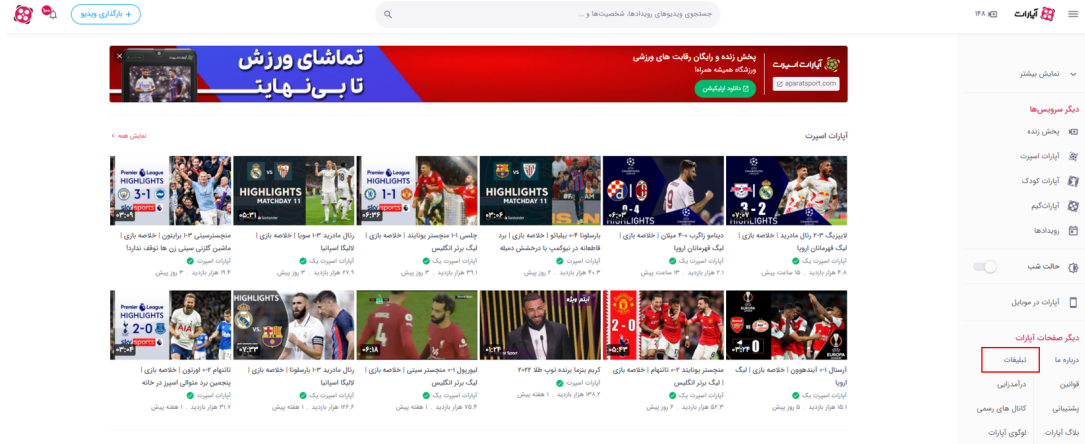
آپارات ۱۴۸

جستجوی ویدیوهای رویدادها، شخصیت‌ها و ...

بارگذاری ویدیو +

نمایش بیشتر

دیگر سرویس‌ها

پخش زنده

آپارات اسپرت

آپارات کودک

آپارات‌گیم

رویدادها

حالت شب

آپارات در موبایل

دیگر صفحات آپارات

درباره ما

تبلیغات

قوانین

درآمدزایی

پشتیبانی

کانال های رسمی

بلاگ آپارات

لوگوی آپارات

آپارات اسپرت

پخش زنده و رایگان رقابت های ورزشی

ورزشگاه همیشه همراه!

aparatsport.com

دانلود اپلیکیشن

تماشای ورزش

تا بی‌نهایت

آپارات اسپرت

نمایش همه >

لایپزیگ ۳-۲ رئال مادرید | خلاصه بازی | لیگ قهرمانان اروپا

آپارات اسپرت

۴.۸ هزار بازدید · ۱۵ ساعت پیش

دینامو زاگرب ۰-۴ میلان | خلاصه بازی | لیگ قهرمانان اروپا

آپارات اسپرت یک

۲.۱ هزار بازدید · ۱۳ ساعت پیش

بارسلونا ۴-۰ بیلبائو | خلاصه بازی | برد قاطعانه در نیوکمپ با درخشش دمبله

آپارات اسپرت

۴۰.۳ هزار بازدید · ۲ روز پیش

چلسی ۱-۱ منچستر یونایتد | خلاصه بازی | لیگ برتر انگلیس

آپارات اسپرت یک

۳۹.۱ هزار بازدید · ۳ روز پیش

رئال مادرید ۳-۱ سویا | خلاصه بازی | لالیگا اسپانیا

آپارات اسپرت یک

۲۷.۹ هزار بازدید · ۳ روز پیش

منچسترسیتی ۳-۱ برایتون | خلاصه بازی | ماشین گلزنی سیتی زن ها توقف ندارد!

آپارات اسپرت

۱۹.۴ هزار بازدید · ۳ روز پیش

HIGHLIGHTS

MATCHDAY 11

3-1

3-2

0-4

1-1

۰۳:۰۸

۰۳:۰۶

۰۵:۰۶

آرسنال ۱-۰ آیندهوون | خلاصه بازی | لیگ اروپا

آپارات اسپرت

۱۵.۱ هزار بازدید · ۵ روز پیش

منچستر یونایتد ۳-۰ تاتنهام | خلاصه بازی | لیگ برتر انگلیس

آپارات اسپرت یک

۵۲.۳ هزار بازدید · ۶ روز پیش

کریم بنزما برنده توپ طلا ۲۰۲۲

آپارات اسپرت

۱۳۸.۲ هزار بازدید · ۱ هفته پیش

لیورپول ۱-۰ منچستر سیتی | خلاصه بازی | لیگ برتر انگلیس

آپارات اسپرت یک

۲۵.۴ هزار بازدید · ۱ هفته پیش

رئال مادرید ۳-۱ بارسلونا | خلاصه بازی | لالیگا اسپانیا

آپارات اسپرت یک

۱۲۶.۶ هزار بازدید · ۱ هفته پیش

تاتنهام ۲-۰ اورتون | خلاصه بازی | پنجمین برد متوالی اسپرز در خانه

آپارات اسپرت

۳۱.۷ هزار بازدید · ۱ هفته پیش

2-0

۰۷:۳۳

۰۶:۱۸

۰۵:۴۳